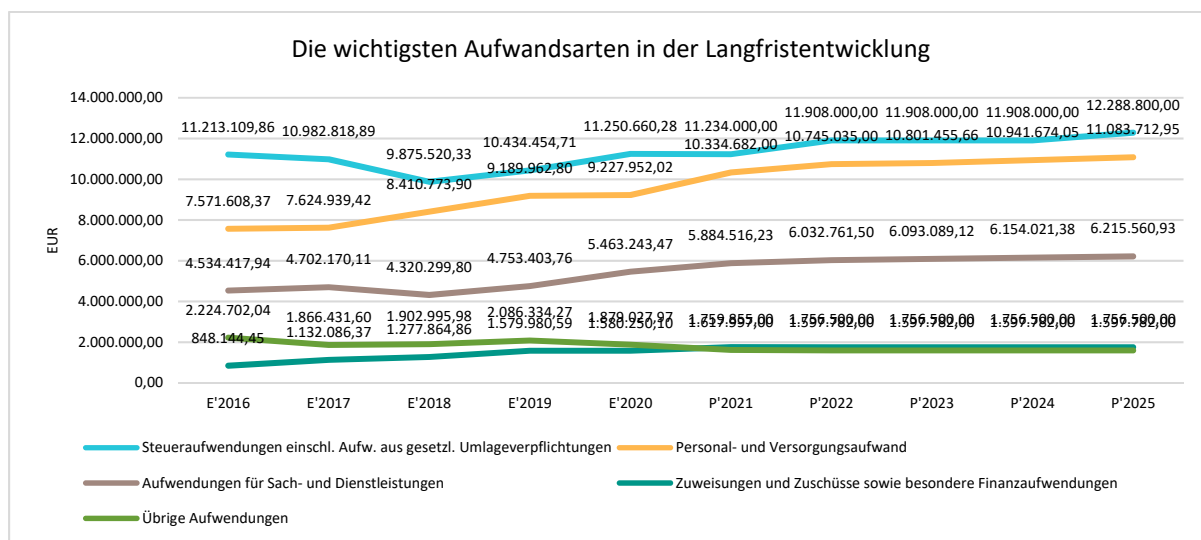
Die wichtigsten Aufwandsarten in der Langfristentwicklung

EUR

14.000.000,00
12.000.000,00
10.000.000,00
8.000.000,00
6.000.000,00
4.000.000,00
2.000.000,00
0,00

11.213.109,86
10.982.818,89
9.875.520,33
10.434.454,71
11.250.660,28
11.234.000,00
11.908.000,00
11.908.000,00
11.908.000,00
12.288.800,00

7.571.608,37
7.624.939,42
8.410.773,90
9.189.962,80
9.227.952,02
10.334.682,00
10.745.035,00
10.801.455,66
10.941.674,05
11.083.712,95

4.534.417,94
4.702.170,11
4.320.299,80
4.753.403,76
5.463.243,47
5.884.516,23
6.032.761,50
6.093.089,12
6.154.021,38
6.215.560,93

2.224.702,04
1.866.431,60
1.902.995,98
2.086.334,27
1.879.927,97
1.759.855,00
1.756.500,00
1.756.500,00
1.756.500,00
1.756.500,00

848.144,45
1.132.086,37
1.277.864,86
1.579.980,59
1.580.250,10
1.617.597,00
1.597.782,00
1.597.782,00
1.597.782,00
1.597.782,00

E'2016
E'2017
E'2018
E'2019
E'2020
P'2021
P'2022
P'2023
P'2024
P'2025

Steueraufwendungen einschl. Aufw. aus gesetzl. Umlageverpflichtungen
Personal- und Versorgungsaufwand
Aufwendungen für Sach- und Dienstleistungen
Zuweisungen und Zuschüsse sowie besondere Finanzaufwendungen
Übrige Aufwendungen